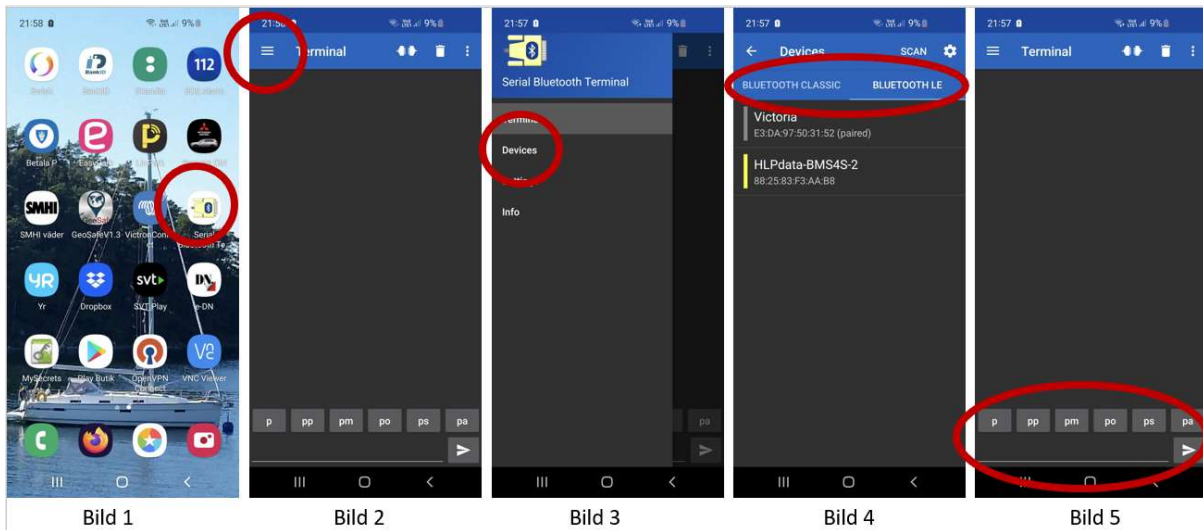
21:58 9%

Swish
BankID
Betala P
Easypark
SMHI
SMHI väder
GeoSafeV1.3
VictronConnect
Serial Bluetooth Te
YR
Yr
Dropbox
svt
SVT Play
DN
e-DN
MySecrets
Play Butik
OpenVPN Connect
VNC Viewer

Bild 1

21:58 9%
Terminal

p pp pm po ps pa

Bild 2

21:57 9%
Serial Bluetooth Terminal
Terminal
Devices
Settings
Info

pa

Bild 3

21:57 9%
Devices SCAN
BLUETOOTH CLASSIC BLUETOOTH LE
Victoria
E3:DA:97:50:31:52 (paired)
HLPdata-BMS4S-2
88:25:83:F3:AA:B8

Bild 4

21:57 9%
Terminal

p pp pm po ps pa

Bild 5